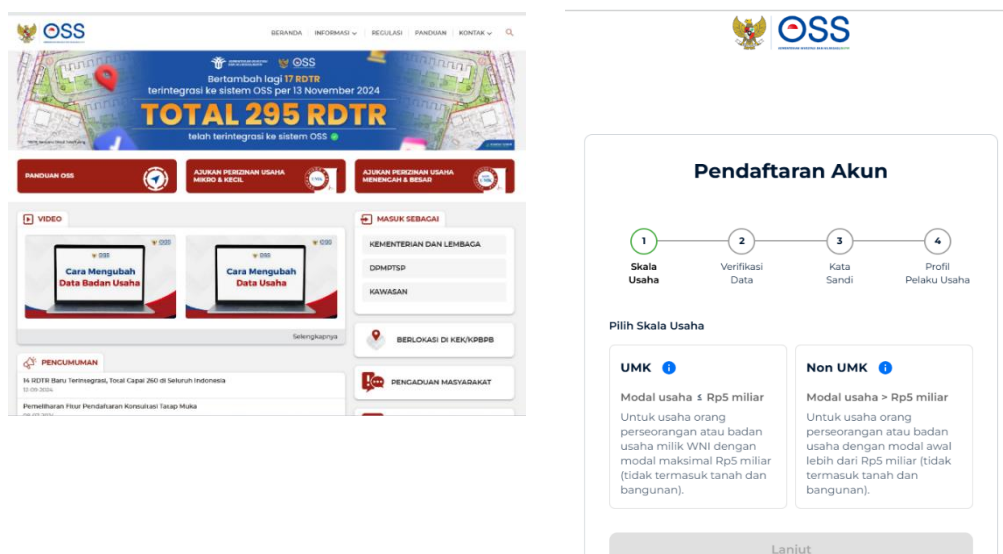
OSS

BERANDA | INFORMASI | REGULASI | PANDUAN | KONTAK

OSS

Bertambah lagi 17 RDTR terintegrasi ke sistem OSS per 13 November 2024

TOTAL 295 RDTR

telah terintegrasi ke sistem OSS

PANDUAN OSS

AJUKAN PERIZINAN USAHA MIKRO & KECIL

AJUKAN PERIZINAN USAHA MENENGAH & BESAR

VIDEO

OSS

Cara Mengubah Data Badan Usaha

OSS

Cara Mengubah Data Usaha

Selengkapnya

MASUK SEBAGAI

KEMENTERIAN DAN LEMBAGA

DPMPTSP

KAWASAN

BERLOKASI DI KEK/KPBPB

PENGUMUMAN

14 RDTR Baru Terintegrasi, Total Capai 260 di Seluruh Indonesia

Pemeliharaan Fitur Pendaftaran Konsultasi Tatap Muka

PENGADUAN MASYARAKAT

OSS

Pendaftaran Akun

1 Skala Usaha
2 Verifikasi Data
3 Kata Sandi
4 Profil Pelaku Usaha

Pilih Skala Usaha

UMK

Modal usaha ≤ Rp5 miliar

Untuk usaha orang perseorangan atau badan usaha milik WNI dengan modal maksimal Rp5 miliar (tidak termasuk tanah dan bangunan).

Non UMK

Modal usaha > Rp5 miliar

Untuk usaha orang perseorangan atau badan usaha dengan modal awal lebih dari Rp5 miliar (tidak termasuk tanah dan bangunan).

Lanjut